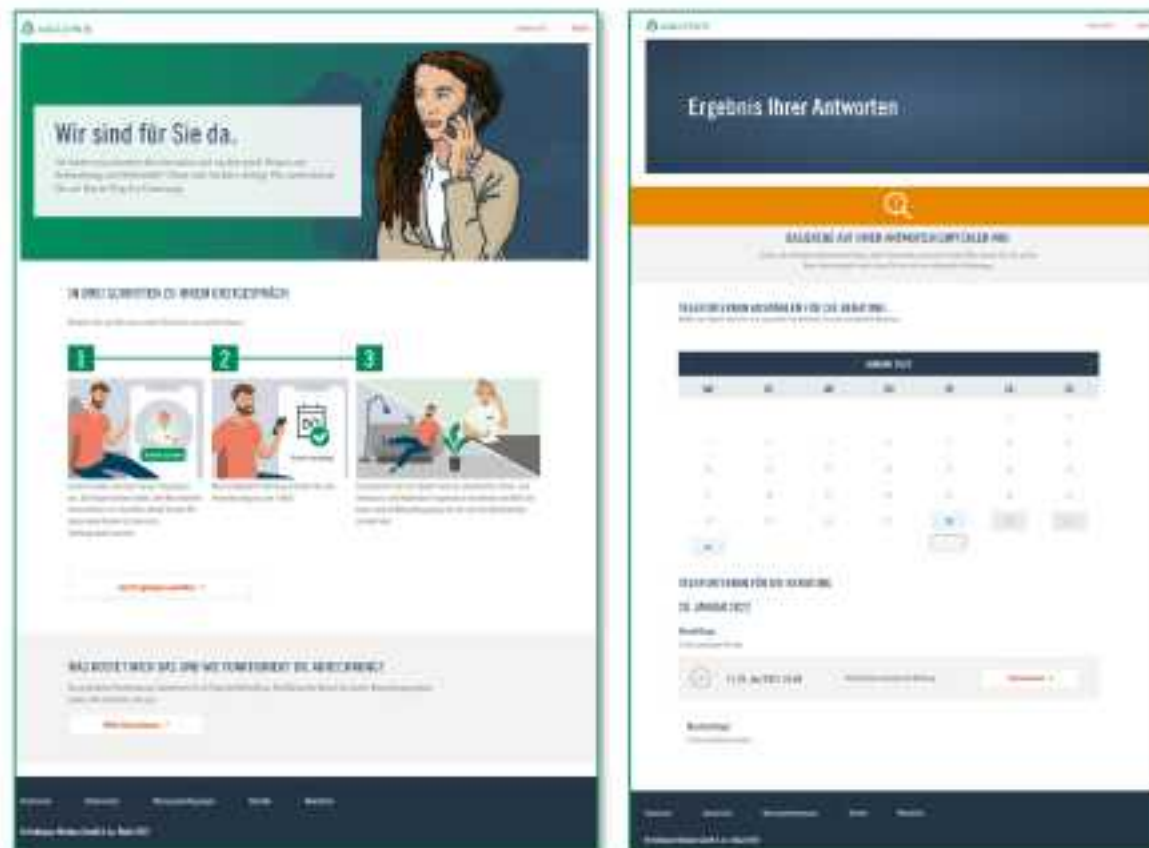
Wir sind für Sie da.

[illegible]

IN DREI SCHRITTEN ZU IHREM ERSTGESPRÄCH

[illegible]

1

2

3

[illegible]

WAS KOSTET MICH DAS UND WIE FUNKTIONIERT DIE ABRECHNUNG?

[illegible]

Ergebnis Ihrer Antworten

BASIEREND AUF IHREN ANTWORTEN EMPFEHLEN WIR:

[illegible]

TELEFONTERMIN VEREINBAREN FÜR DIE BERATUNG

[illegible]

TELEFONTERMIN FÜR DIE BERATUNG

20. JANUAR 2022

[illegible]